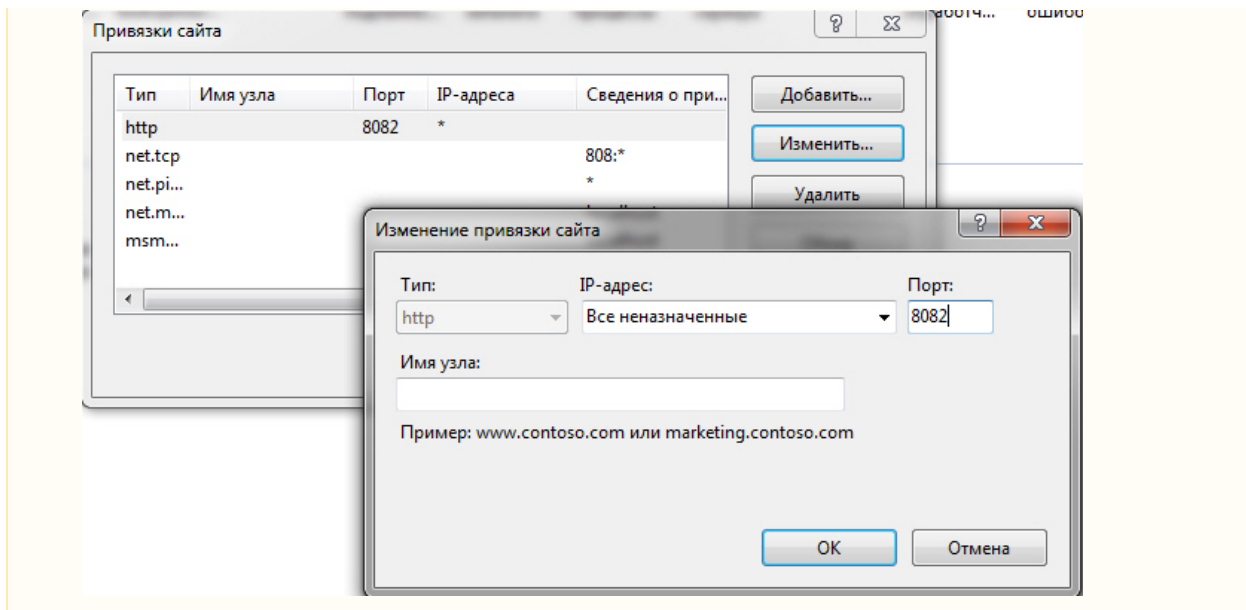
аботч... ошибо

Привязки сайта

?

| Тип | Имя узла | Порт | IP-адреса | Сведения о при... |
|---|---|---|---|---|
| http | | 8082 | * | |
| net.tcp | | | | 808:* |
| net.pi... | | | | * |
| net.m... | | | | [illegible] |
| msm... | | | | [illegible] |

Добавить...

Изменить...

Удалить

Изменение привязки сайта

?

Тип:

http

IP-адрес:

Все неназначенные

Порт:

8082

Имя узла:

Пример: www.contoso.com или marketing.contoso.com

ОК

Отмена